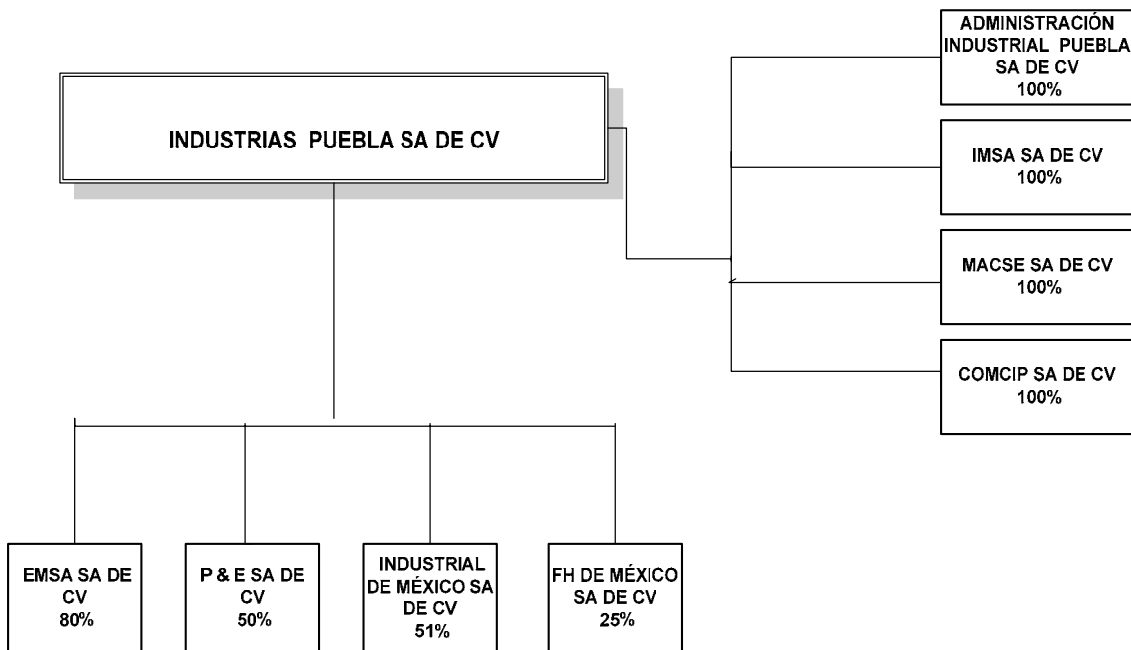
INDUSTRIAS PUEBLA SA DE CV

ADMINISTRACIÓN INDUSTRIAL PUEBLA SA DE CV 100%

IMSA SA DE CV 100%

MACSE SA DE CV 100%

COMCIP SA DE CV 100%

EMSA SA DE CV 80%

P & E SA DE CV 50%

INDUSTRIAL DE MÉXICO SA DE CV 51%

FH DE MÉXICO SA DE CV 25%